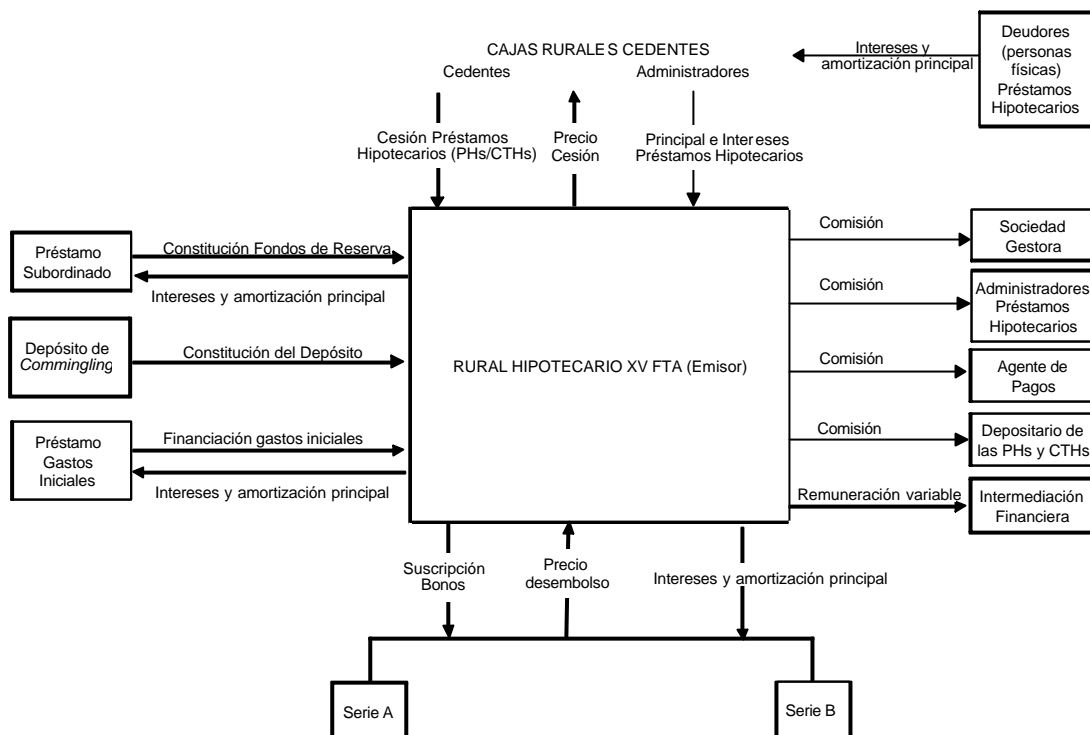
CAJAS RURALES CEDENTES

Cedentes

Administradores

Intereses y amortización principal

Deudores (personas físicas) Préstamos Hipotecarios

Cesión Préstamos Hipotecarios (PHs/CTHs)

Precio Cesión

Principal e Intereses Préstamos Hipotecarios

Préstamo Subordinado

Constitución Fondos de Reserva

Intereses y amortización principal

Depósito de *Commingling*

Constitución del Depósito

Préstamo Gastos Iniciales

Financiación gastos iniciales

Intereses y amortización principal

RURAL HIPOTECARIO XV FTA (Emisor)

Comisión

Sociedad Gestora

Comisión

Administradores Préstamos Hipotecarios

Comisión

Agente de Pagos

Comisión

Depositario de las PHs y CTHs

Remuneración variable

Intermediación Financiera

Suscripción Bonos

Precio desembolso

Intereses y amortización principal

Serie A

Serie B